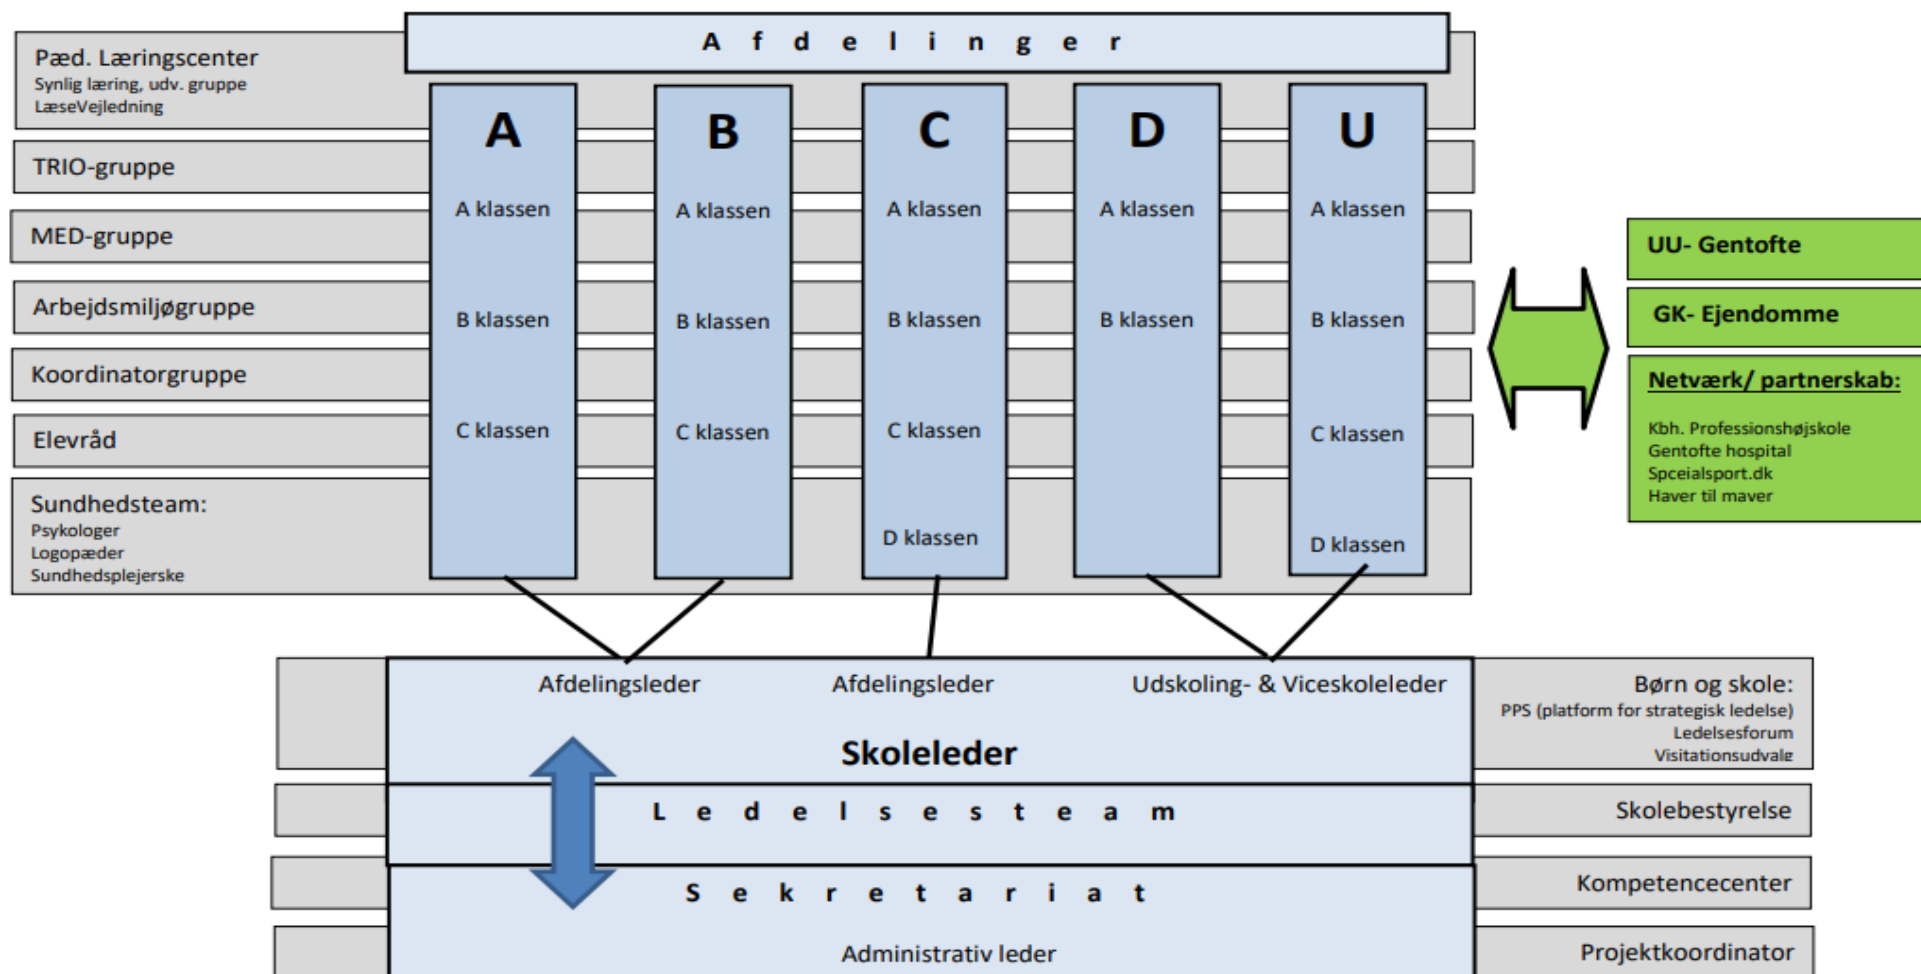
Afdelinger

Pæd. Læringscenter
Synlig læring, udv. gruppe
LæseVejledning

TRIO-gruppe

MED-gruppe

Arbejdsmiljøgruppe

Koordinatorgruppe

Elevråd

Sundhedsteam:
Psykologer
Logopæder
Sundhedsplejerske

A
A klassen
B klassen
C klassen

B
A klassen
B klassen
C klassen

C
A klassen
B klassen
C klassen
D klassen

D
A klassen
B klassen

U
A klassen
B klassen
C klassen
D klassen

UU- Gentofte

GK- Ejendomme

Netværk/ partnerskab:
Kbh. Professionshøjskole
Gentofte hospital
Spceialsport.dk
Haver til maver

Afdelingsleder Afdelingsleder Udskoling- & Viceskoleleder

Skoleleder

Børn og skole:
PPS (platform for strategisk ledelse)
Ledelsesforum
Visitationsudvalg

Ledelsesteam

Skolebestyrelse

Sekretariat

Kompetencecenter

Administrativ leder

Projektkoordinator